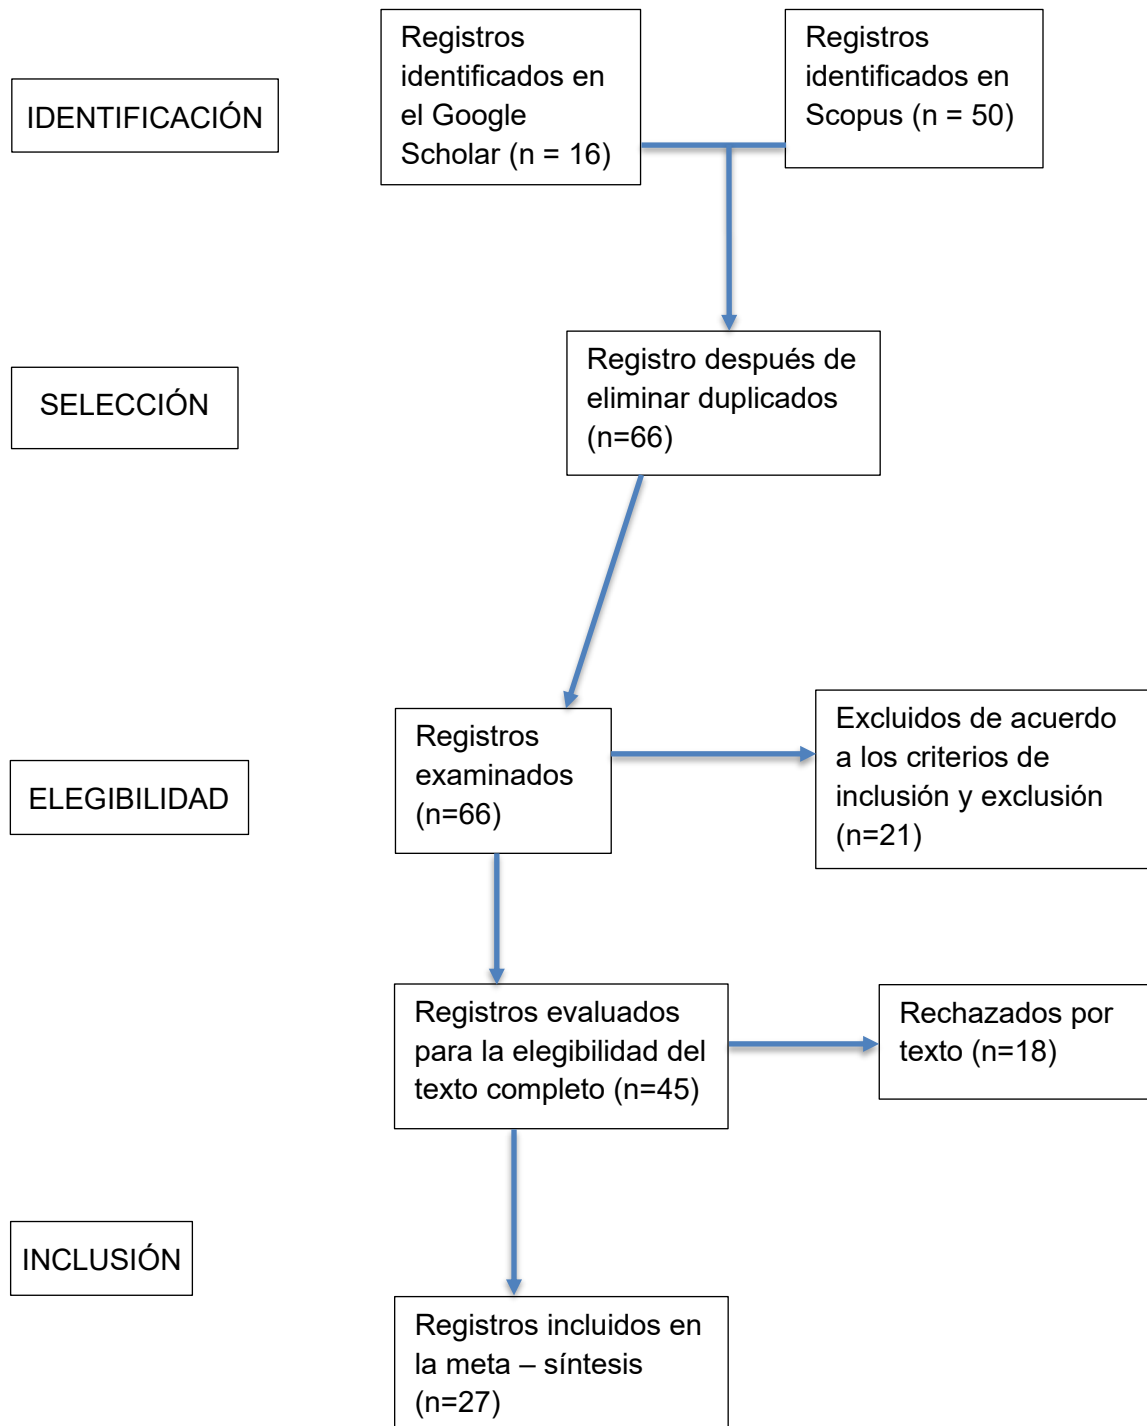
IDENTIFICACIÓN

Registros identificados en el Google Scholar (n = 16)

Registros identificados en Scopus (n = 50)

SELECCIÓN

Registro después de eliminar duplicados (n=66)

ELEGIBILIDAD

Registros examinados (n=66)

Excluidos de acuerdo a los criterios de inclusión y exclusión (n=21)

Registros evaluados para la elegibilidad del texto completo (n=45)

Rechazados por texto (n=18)

INCLUSIÓN

Registros incluidos en la meta – síntesis (n=27)